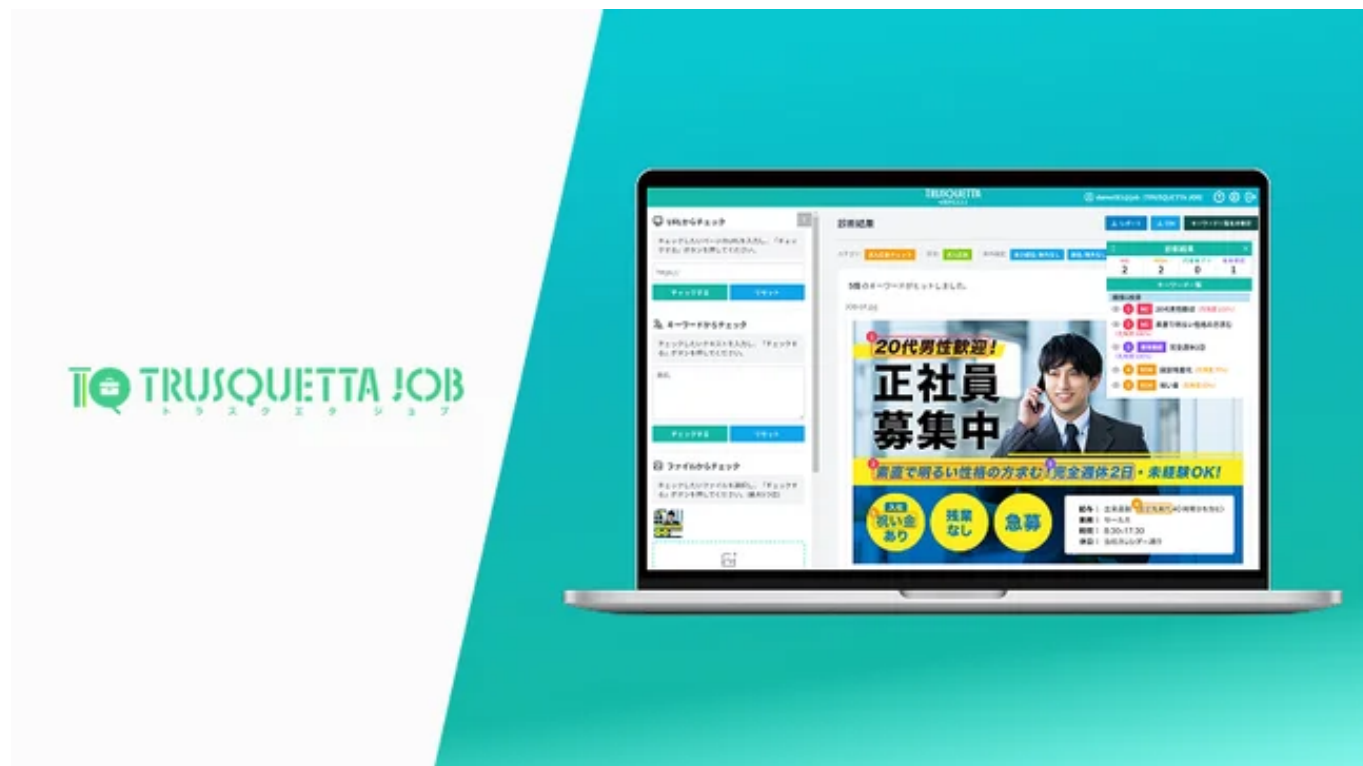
TRUSQUETTA JOB
トラスクエタ ジョブ

TRUSQUETTA

URLからチェック
チェックしたいページのURLを入力し、「チェックする」ボタンを押してください。
https://
チェックする
リセット

キーワードからチェック
チェックしたいテキストを入力し、「チェックする」ボタンを押してください。
チェックする
リセット

ファイルからチェック
チェックしたいファイルを選択し、「チェックする」ボタンを押してください。

診断結果
5個のキーワードがヒットしました。

診断結果
2 2 0 1

20代男性歓迎!
正社員
募集中
素直で明るい性格の方求む
完全週休2日・未経験OK!
入社祝い金あり
残業なし
急募
給与
勤務
時間
休日 当社カレンダー通り